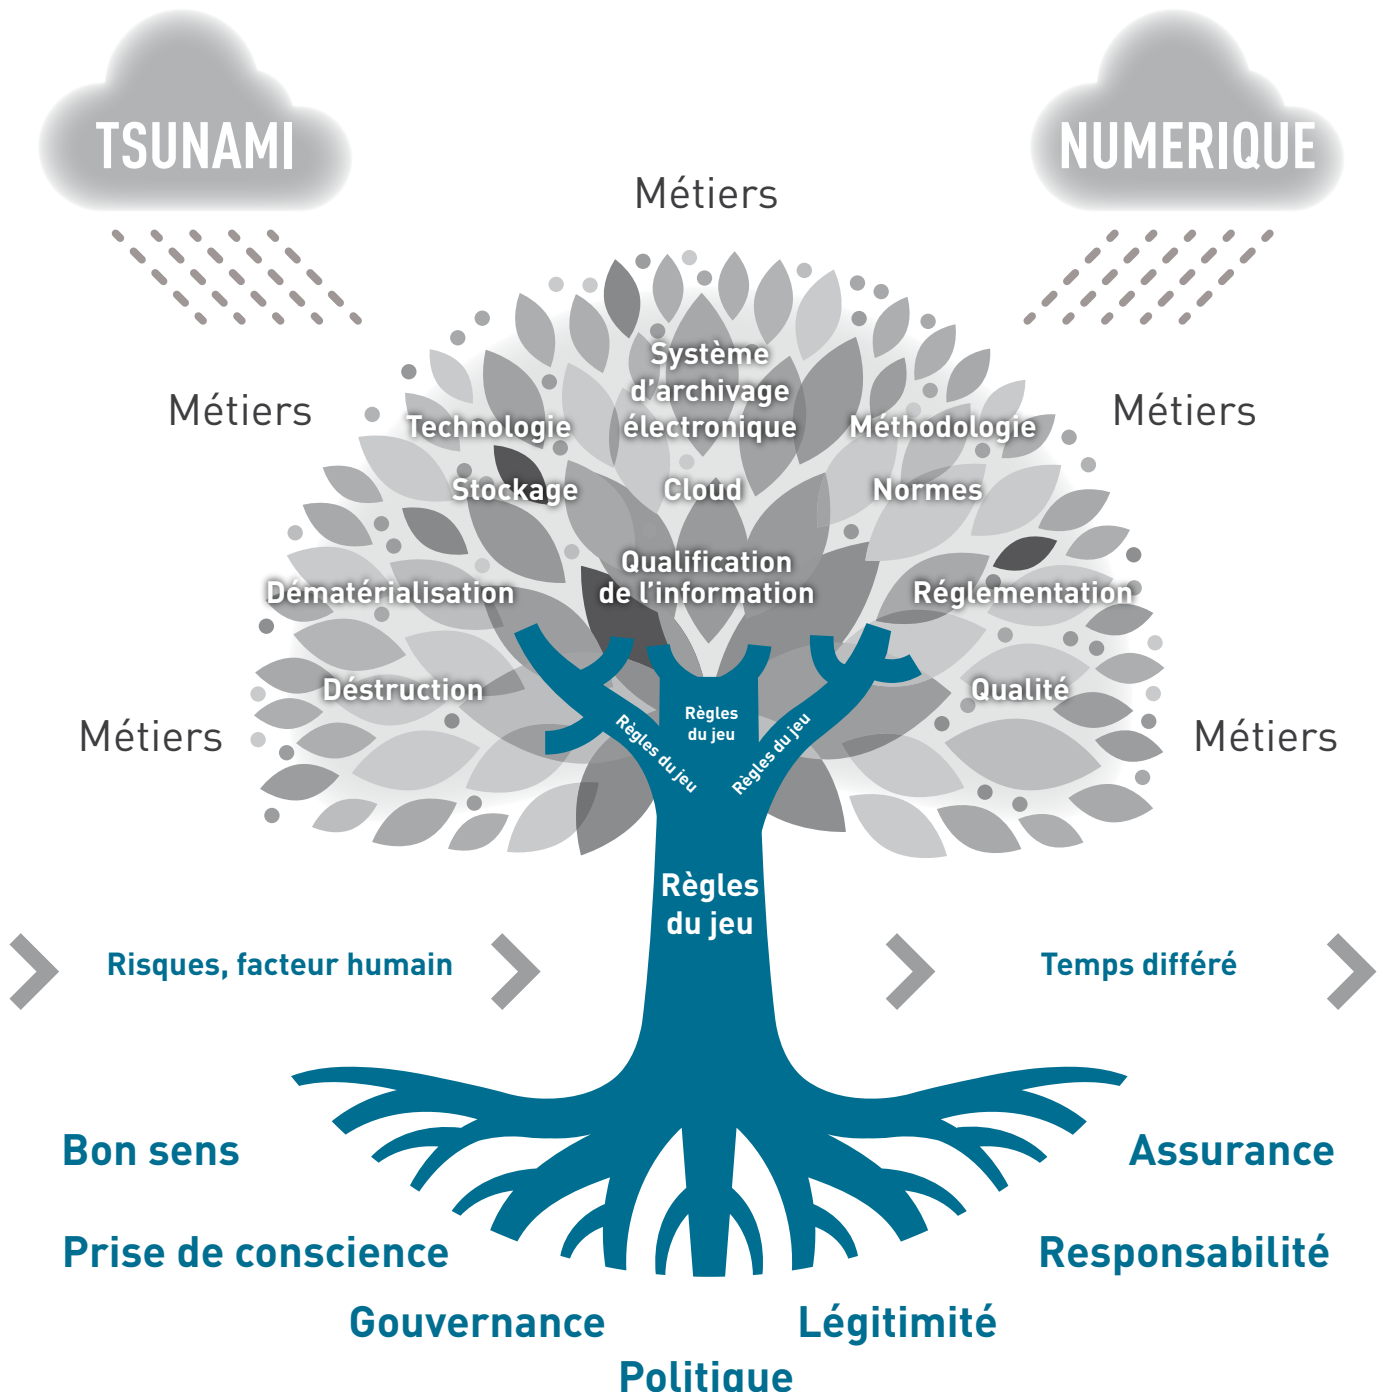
TSUNAMI

NUMERIQUE

Métiers

Métiers

Métiers

Métiers

Métiers

Système d'archivage électronique

Technologie

Méthodologie

Stockage

Cloud

Normes

Qualification de l'information

Dématérialisation

Réglementation

Déstruction

Qualité

Règles du jeu

Règles du jeu

Règles du jeu

Règles du jeu

Risques, facteur humain

Temps différé

Bon sens

Assurance

Prise de conscience

Responsabilité

Gouvernance

Légitimité

Politique